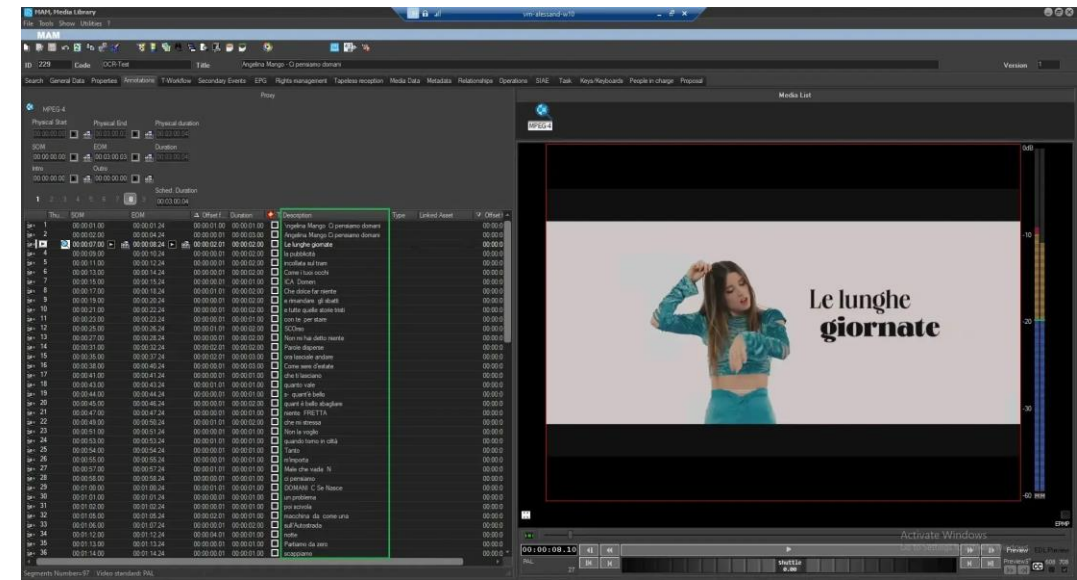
MAM, Media Library
File Tools Show Utilities ?
MAM
vm-alessand-w10
ID 229 Code OCR-Test Title Angelina Mango - Ci pensiamo domani Version 1
Search General Data Properties Annotations T-Workflow Secundary Events EPG Rights management Tapeless reception Media Data Metadata Relationships Operations SIAE Task Keys/Keyboards People in charge Proposal
Proxy
MPEG-4
Physical Start Physical End Physical duration
00:00:00.00 00:03:00.03 00:03:00.04
SOM EOM Duration
00:00:00.00 00:03:00.03 00:03:00.04
Intro Outro
00:00:00.00 00:00:00.00
Sched. Duration
00:03:00.04
1 2 3 4 5 6 7 8

| Thu... | SOM | EOM | Offset f... | Duration | Description | Type | Linked Asset | Offset |
|---|---|---|---|---|---|---|---|---|
| 1 | 00:00:01.00 | 00:00:01.24 | 00:00:01.00 | 00:00:01.00 | Angelina Mango Ci pensiamo domani | | | 00:00:0 |
| 2 | 00:00:02.00 | 00:00:04.24 | 00:00:00.01 | 00:00:03.00 | Angelina Mango Ci pensiamo domani | | | 00:00:0 |
| 3 | 00:00:07.00 | 00:00:08.24 | 00:00:02.01 | 00:00:02.00 | Le lunghe giornate | | | 00:00:0 |
| 4 | 00:00:09.00 | 00:00:10.24 | 00:00:00.01 | 00:00:02.00 | la pubblicità | | | 00:00:0 |
| 5 | 00:00:11.00 | 00:00:12.24 | 00:00:00.01 | 00:00:02.00 | incollata sul tram | | | 00:00:0 |
| 6 | 00:00:13.00 | 00:00:14.24 | 00:00:00.01 | 00:00:02.00 | Come i tuoi occhi | | | 00:00:0 |
| 7 | 00:00:15.00 | 00:00:15.24 | 00:00:00.01 | 00:00:01.00 | ICA Domani | | | 00:00:0 |
| 8 | 00:00:17.00 | 00:00:18.24 | 00:00:01.01 | 00:00:02.00 | Che dolce far niente | | | 00:00:0 |
| 9 | 00:00:19.00 | 00:00:20.24 | 00:00:00.01 | 00:00:02.00 | e rimandare gli abiti | | | 00:00:0 |
| 10 | 00:00:21.00 | 00:00:22.24 | 00:00:00.01 | 00:00:02.00 | e tutte quelle storie tristi | | | 00:00:0 |
| 11 | 00:00:23.00 | 00:00:23.24 | 00:00:00.01 | 00:00:01.00 | con te per stare | | | 00:00:0 |
| 12 | 00:00:25.00 | 00:00:26.24 | 00:00:01.01 | 00:00:02.00 | SCOrso | | | 00:00:0 |
| 13 | 00:00:27.00 | 00:00:28.24 | 00:00:00.01 | 00:00:02.00 | Non mi hai detto niente | | | 00:00:0 |
| 14 | 00:00:31.00 | 00:00:32.24 | 00:00:02.01 | 00:00:02.00 | Parole disperse | | | 00:00:0 |
| 15 | 00:00:35.00 | 00:00:37.24 | 00:00:02.01 | 00:00:03.00 | ora lasciale andare | | | 00:00:0 |
| 16 | 00:00:38.00 | 00:00:40.24 | 00:00:00.01 | 00:00:03.00 | Come sere d'estate | | | 00:00:0 |
| 17 | 00:00:41.00 | 00:00:41.24 | 00:00:00.01 | 00:00:01.00 | che ti lasciano | | | 00:00:0 |
| 18 | 00:00:43.00 | 00:00:43.24 | 00:00:01.01 | 00:00:01.00 | quanto vale | | | 00:00:0 |
| 19 | 00:00:44.00 | 00:00:44.24 | 00:00:00.01 | 00:00:01.00 | p quant'è bello | | | 00:00:0 |
| 20 | 00:00:45.00 | 00:00:46.24 | 00:00:00.01 | 00:00:02.00 | quant è bello sbagliare | | | 00:00:0 |
| 21 | 00:00:47.00 | 00:00:47.24 | 00:00:00.01 | 00:00:01.00 | niente FRETTA | | | 00:00:0 |
| 22 | 00:00:49.00 | 00:00:50.24 | 00:00:01.01 | 00:00:02.00 | che mi stressa | | | 00:00:0 |
| 23 | 00:00:51.00 | 00:00:51.24 | 00:00:00.01 | 00:00:01.00 | Non la voglio | | | 00:00:0 |
| 24 | 00:00:53.00 | 00:00:53.24 | 00:00:01.01 | 00:00:01.00 | quando torno in città | | | 00:00:0 |
| 25 | 00:00:54.00 | 00:00:54.24 | 00:00:00.01 | 00:00:01.00 | Tanto | | | 00:00:0 |
| 26 | 00:00:55.00 | 00:00:56.24 | 00:00:00.01 | 00:00:02.00 | ni'mporta | | | 00:00:0 |
| 27 | 00:00:57.00 | 00:00:57.24 | 00:00:00.01 | 00:00:01.00 | Male che vada .% | | | 00:00:0 |
| 28 | 00:00:58.00 | 00:00:58.24 | 00:00:00.01 | 00:00:01.00 | ci pensiamo | | | 00:00:0 |
| 29 | 00:01:00.00 | 00:01:00.24 | 00:00:01.01 | 00:00:01.00 | DOMANI C Se Nasce | | | 00:00:0 |
| 30 | 00:01:01.00 | 00:01:01.24 | 00:00:00.01 | 00:00:01.00 | un problema | | | 00:00:0 |
| 31 | 00:01:02.00 | 00:01:02.24 | 00:00:00.01 | 00:00:01.00 | poi scivola | | | 00:00:0 |
| 32 | 00:01:05.00 | 00:01:05.24 | 00:00:02.01 | 00:00:01.00 | macchina da come una | | | 00:00:0 |
| 33 | 00:01:06.00 | 00:01:07.24 | 00:00:00.01 | 00:00:02.00 | sull'Autostrada | | | 00:00:0 |
| 34 | 00:01:12.00 | 00:01:12.24 | 00:00:04.01 | 00:00:01.00 | notte | | | 00:00:0 |
| 35 | 00:01:13.00 | 00:01:13.24 | 00:00:00.01 | 00:00:01.00 | Partiamo da zero | | | 00:00:0 |
| 36 | 00:01:14.00 | 00:01:14.24 | 00:00:00.01 | 00:00:01.00 | scoppiamo | | | 00:00:0 |

Segments Number=97 Video standard: PAL
Media List
MPEG-4
Le lunghe giornate
0dB -10 -20 -30 -60
EPMP
00:00:08.10
PAL
Shuttle 0.00
Activate Windows
Go to Settings to activate Windows.
Preview